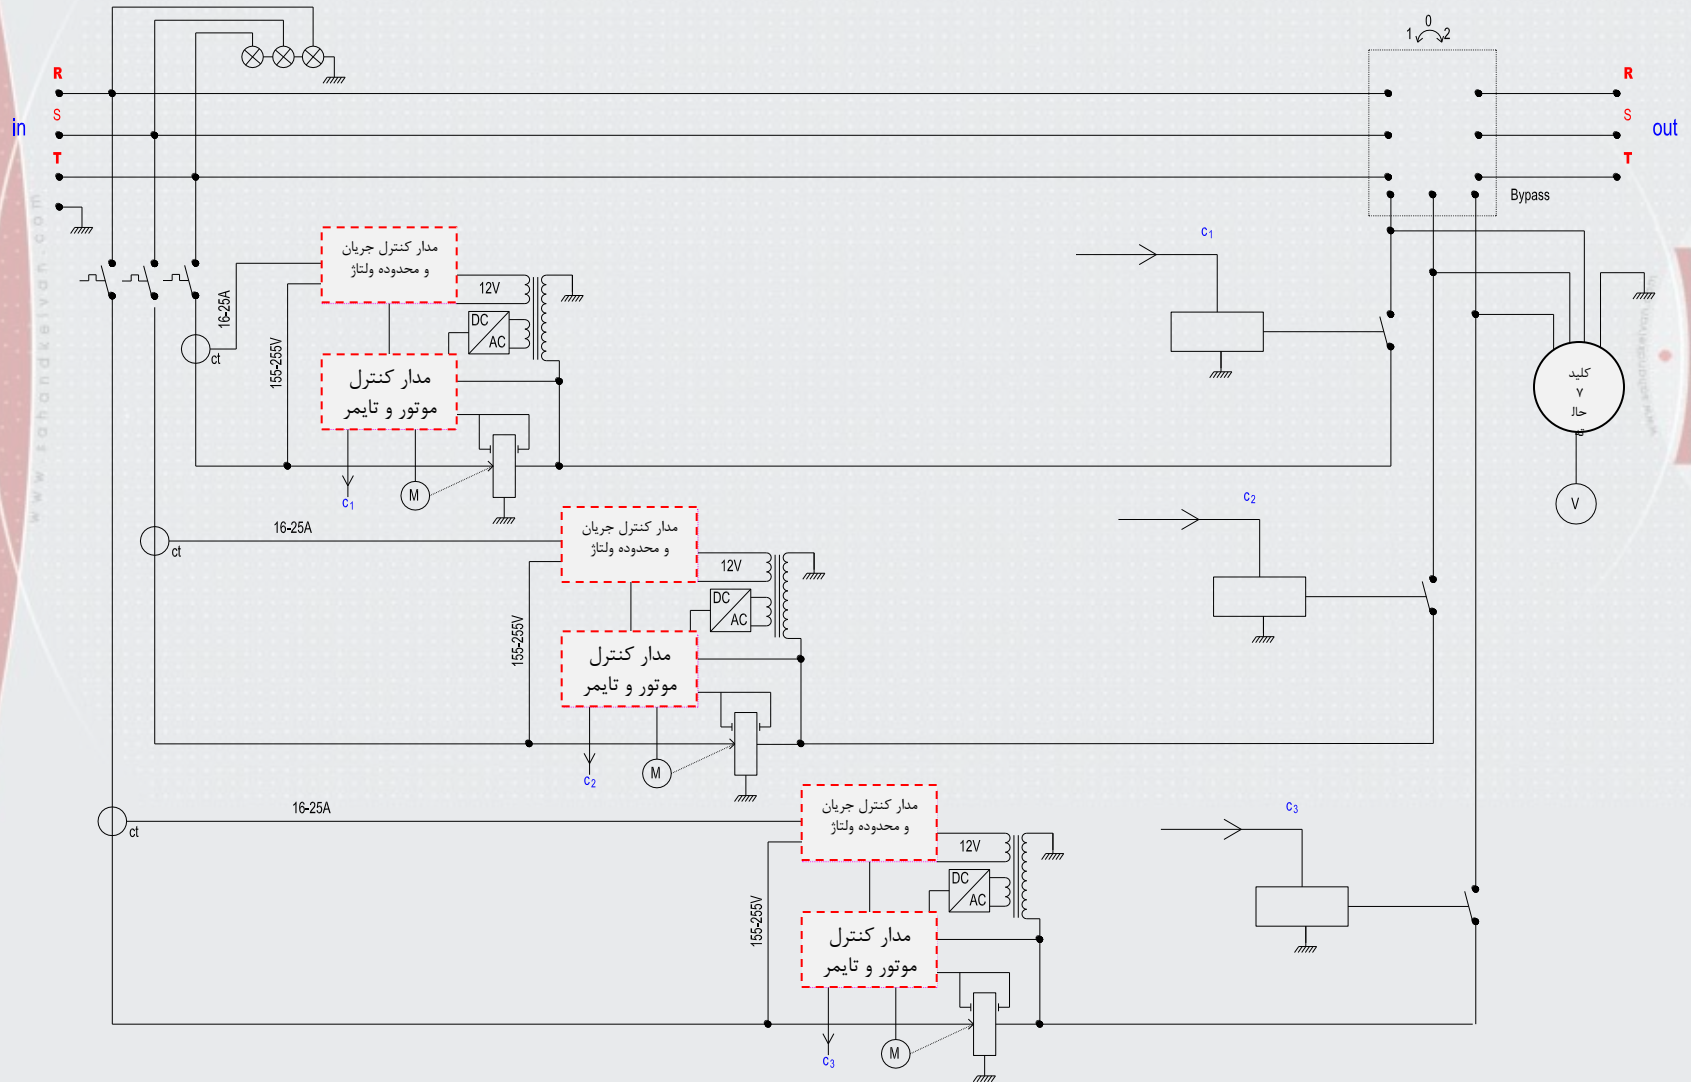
R
S
in
T

1 0 2

R
S
out
T
Bypass

مدار کنترل جریان
و محدوده ولتاژ
12V
16-25A
DC
AC
155-255V
ct
مدار کنترل
موتور و تایمر
$c_1$
M

$c_1$

کلید
۷
حالته
V

16-25A
ct
مدار کنترل جریان
و محدوده ولتاژ
12V
DC
AC
155-255V
مدار کنترل
موتور و تایمر
$c_2$
M

$c_2$

16-25A
ct
مدار کنترل جریان
و محدوده ولتاژ
12V
DC
AC
155-255V
مدار کنترل
موتور و تایمر
$c_3$
M

$c_3$

www.sahandkeivan.com